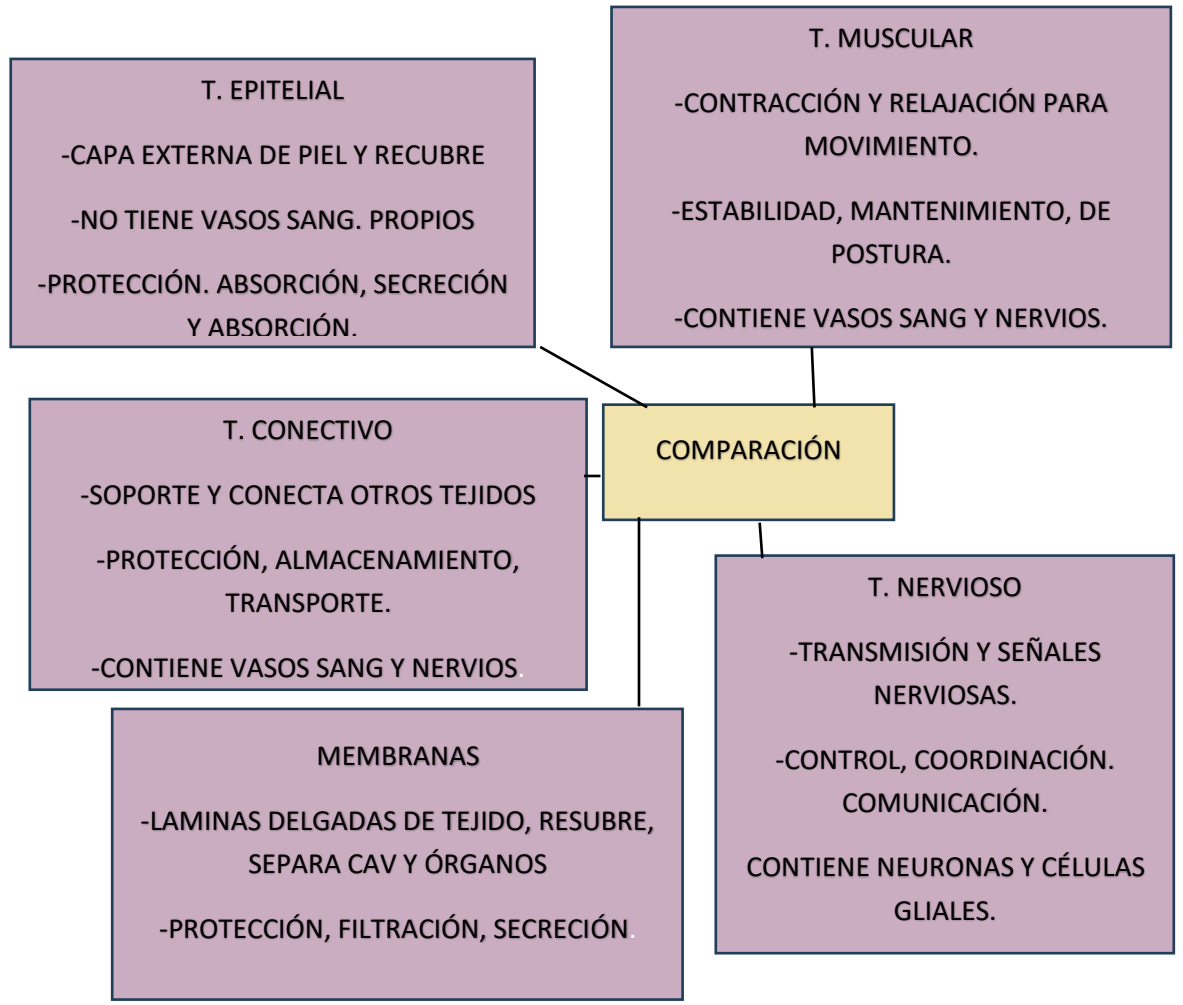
T. EPITELIAL

-CAPA EXTERNA DE PIEL Y RECUBRE

-NO TIENE VASOS SANG. PROPIOS

-PROTECCIÓN. ABSORCIÓN, SECRECIÓN Y ABSORCIÓN.

T. MUSCULAR

-CONTRACCIÓN Y RELAJACIÓN PARA MOVIMIENTO.

-ESTABILIDAD, MANTENIMIENTO, DE POSTURA.

-CONTIENE VASOS SANG Y NERVIOS.

T. CONECTIVO

-SOPORTE Y CONECTA OTROS TEJIDOS

-PROTECCIÓN, ALMACENAMIENTO, TRANSPORTE.

-CONTIENE VASOS SANG Y NERVIOS.

COMPARACIÓN

T. NERVIOSO

-TRANSMISIÓN Y SEÑALES NERVIOSAS.

-CONTROL, COORDINACIÓN. COMUNICACIÓN.

CONTIENE NEURONAS Y CÉLULAS GLIALES.

MEMBRANAS

-LAMINAS DELGADAS DE TEJIDO, RESUBRE, SEPARA CAV Y ÓRGANOS

-PROTECCIÓN, FILTRACIÓN, SECRECIÓN.